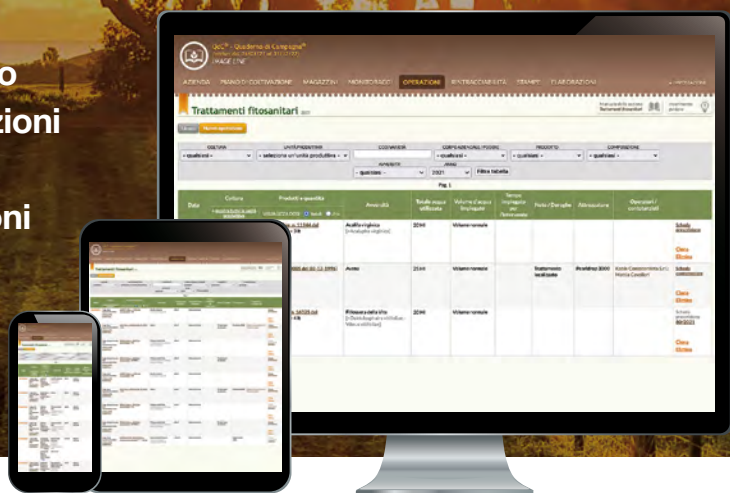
o
zioni
oni

QdC® - Quaderno di Campagna®
PAGE LINE

AZIENDA PIANO DI COLTIVAZIONE MAGAZZINI MONITORAGGI OPERAZIONI RINTRACCIABILITÀ STAMPE ELABORAZIONI

Trattamenti fitosanitari

COLTURA
UNITÀ PRODUTTIVE
COLTIVAZIONE
CORPO AZIENDALE / FOGLIO
PRODOTTO
COMPOSIZIONE
- qualsiasi -
- selezione un'unità produttiva -
- qualsiasi -
- qualsiasi -
- qualsiasi -
- qualsiasi -
2021
Filtra tabella

Pag. 1

| Data | Coltura | Prodotti e quantità | Avversità | Totale acqua utilizzata | Volume d'acqua impiegato | Tempo impiegato | Note / Dettaglio | Attrezzature | Operatori / contoterzisti |
|---|---|---|---|---|---|---|---|---|---|
| | | | Acalitta virginica | 22 hl | Volume normale | | | | Scheda |
| | | | Acaro | 21 hl | Volume normale | | | Atomizzatore 3000 | Scheda |
| | | | Filossera della vite | 22 hl | Volume normale | | | | Chiudi Elimina |